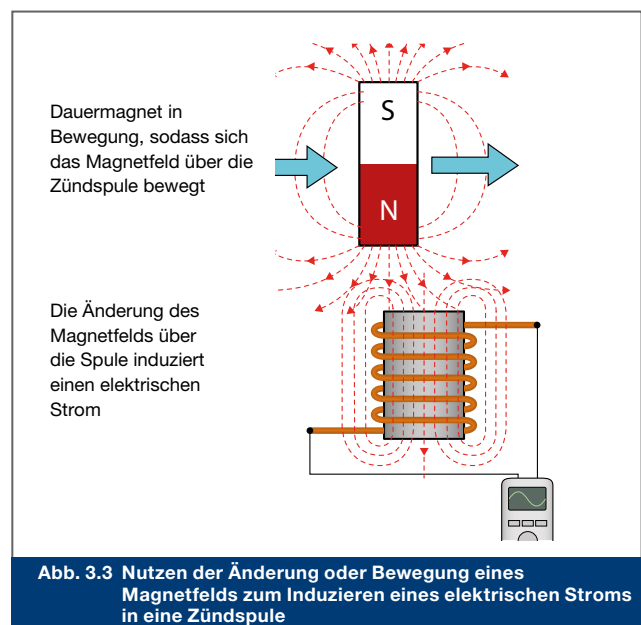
Dauermagnet in Bewegung, sodass sich das Magnetfeld über die Zündspule bewegt

S

N

Die Änderung des Magnetfelds über die Spule induziert einen elektrischen Strom

Abb. 3.3 Nutzen der Änderung oder Bewegung eines Magnetfelds zum Induzieren eines elektrischen Stroms in eine Zündspule